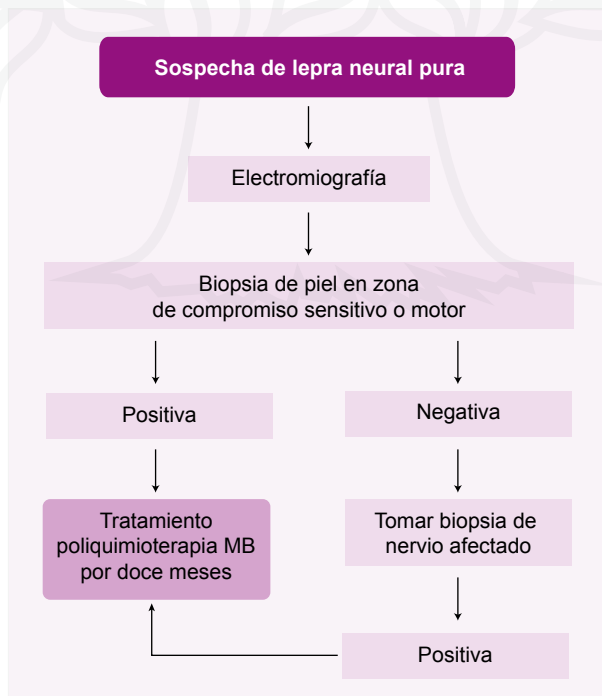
Sospecha de lepra neural pura

Electromiografía

Biopsia de piel en zona de compromiso sensitivo o motor

Positiva

Negativa

Tratamiento poliquimioterapia MB por doce meses

Tomar biopsia de nervio afectado

Positiva